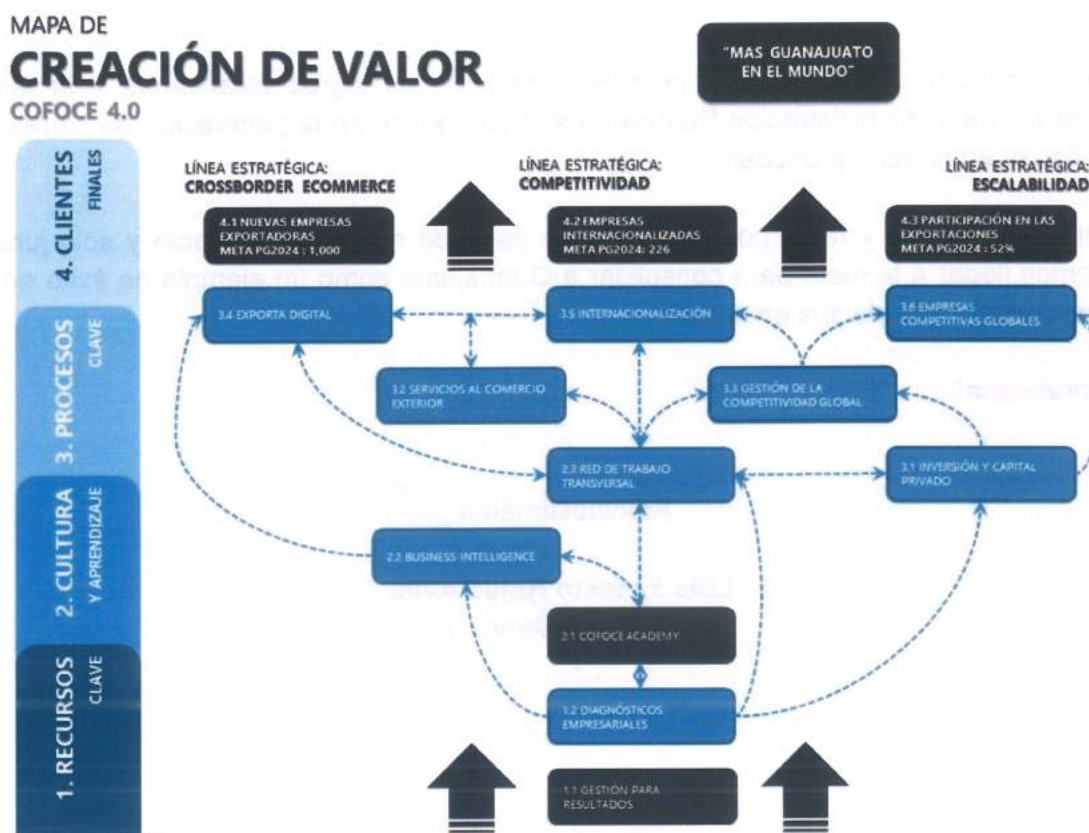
MAPA DE
CREACIÓN DE VALOR
COFOCE 4.0

"MAS GUANAJUATO EN EL MUNDO"

4. CLIENTES FINALES
3. PROCESOS CLAVE
2. CULTURA Y APRENDIZAJE
1. RECURSOS CLAVE

LÍNEA ESTRATÉGICA: CROSSBORDER ECOMMERCE
LÍNEA ESTRATÉGICA: COMPETITIVIDAD
LÍNEA ESTRATÉGICA: ESCALABILIDAD

4.1 NUEVAS EMPRESAS EXPORTADORAS META PG2024 : 1,000
4.2 EMPRESAS INTERNACIONALIZADAS META PG2024: 226
4.3 PARTICIPACIÓN EN LAS EXPORTACIONES META PG2024 : 52%

3.4 EXPORTA DIGITAL
3.5 INTERNACIONALIZACIÓN
3.6 EMPRESAS COMPETITIVAS GLOBALES
3.2 SERVICIOS AL COMERCIO EXTERIOR
3.3 GESTIÓN DE LA COMPETITIVIDAD GLOBAL
2.3 RED DE TRABAJO TRANSVERSAL
3.1 INVERSIÓN Y CAPITAL PRIVADO
2.2 BUSINESS INTELLIGENCE
2.1 COFOCE ACADEMY
1.2 DIAGNÓSTICOS EMPRESARIALES
1.1 GESTIÓN PARA RESULTADOS